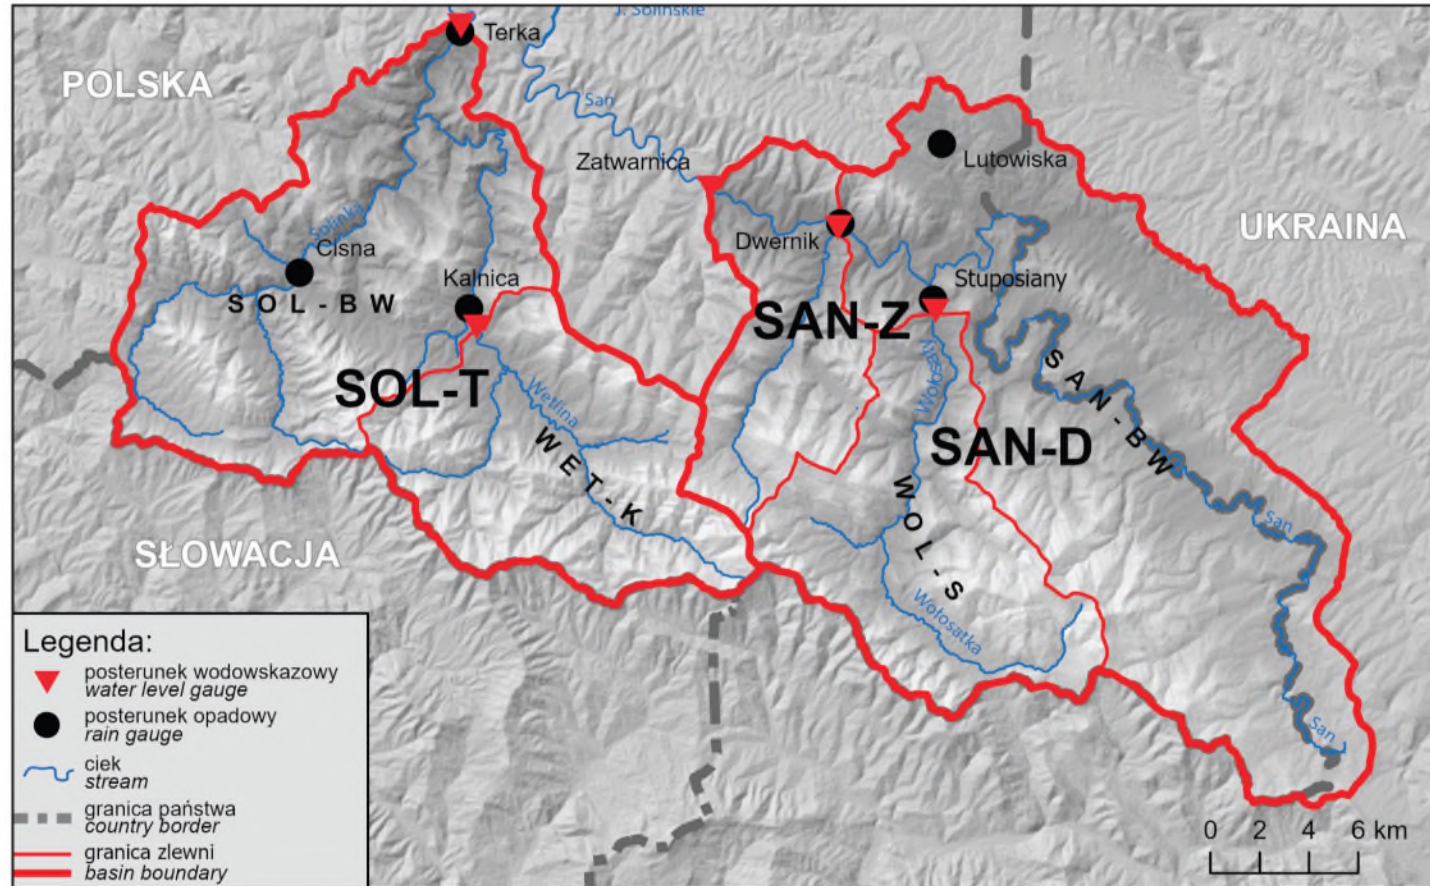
J. Solińskie
Terka
POLSKA
San
Zatwarnica
Lutowiska
UKRAINA
Solinka
Cisna
Dwernik
Kalnica
Stuposiany
S O L - B W
SAN-Z
SOL-T
Wetlina
Wołosaty
S A N - B W
W E T - K
SAN-D
W O L - S
SŁOWACJA
San
Wołosatka
San
Legenda:
posterunek wodowskazowy
water level gauge
posterunek opadowy
rain gauge
ciek
stream
granica państwa
country border
granica zlewni
basin boundary
0 2 4 6 km